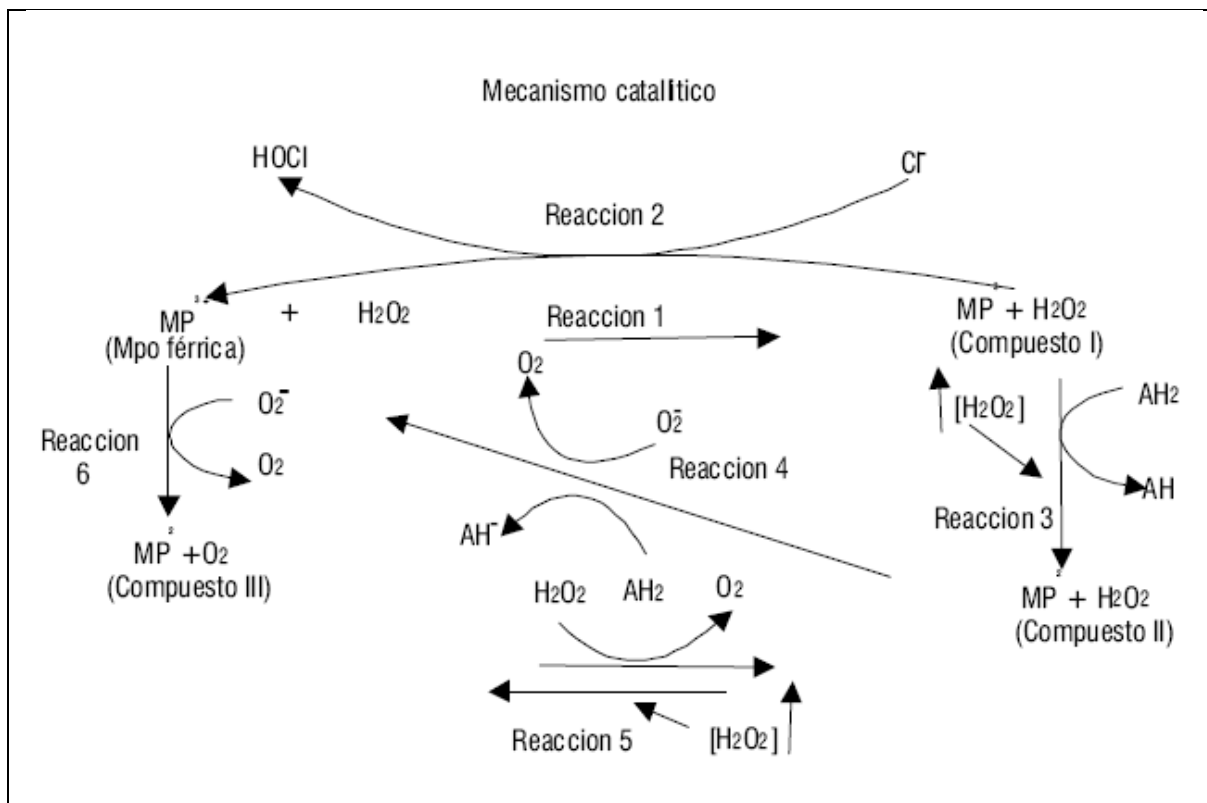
Mecanismo catalítico

HOCl

Cl⁻

Reaccion 2

$MP^{3+}$ + $H_2O_2$
(Mpo férrica)

Reaccion 1

MP + $H_2O_2$
(Compuesto I)

$O_2$

$O_2^-$

$O_2^-$

Reaccion 6

$O_2$

Reaccion 4

$[H_2O_2]$

$AH_2$

AH

Reaccion 3

$AH^-$

$MP^{2}$ +$O_2$
(Compuesto III)

$H_2O_2$ $AH_2$ $O_2$

$MP^{2}$ + $H_2O_2$
(Compuesto II)

Reaccion 5

$[H_2O_2]$